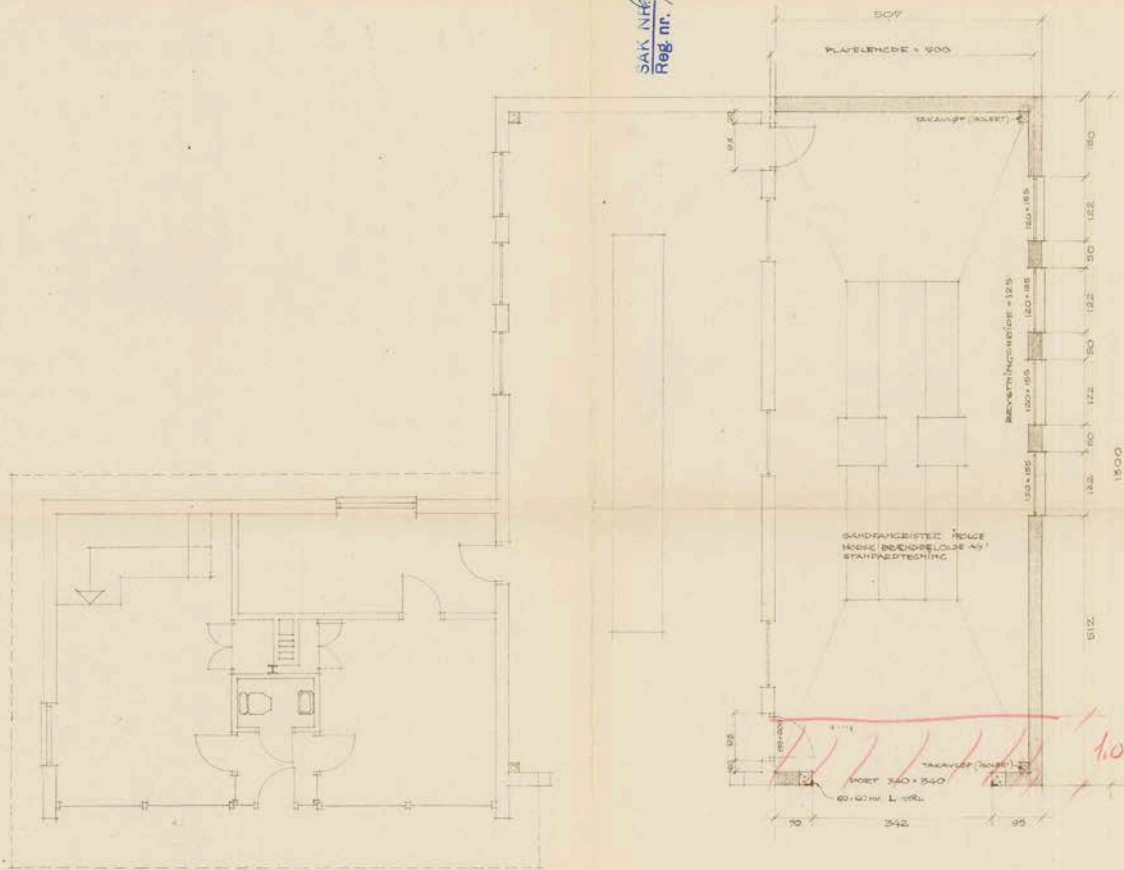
SAK NR
Reg. nr.

507
PLATELENGDE = 500
TAKAVLØP (ROSET)
90
180
122
50
122
50
122
50
122
120 × 155
120 × 155
120 × 155
120 × 155
BRYSTNINGSHØIDE = 125
1300
SANDFANGKISTE IFØLGE
HOSSE BRENDEBELOLDE AV
STANDARDTEGNING
512
TAKAVLØP (ROSET)
PORT 340 × 340
60 × 60 mm L-JERN
70
342
85
1,0